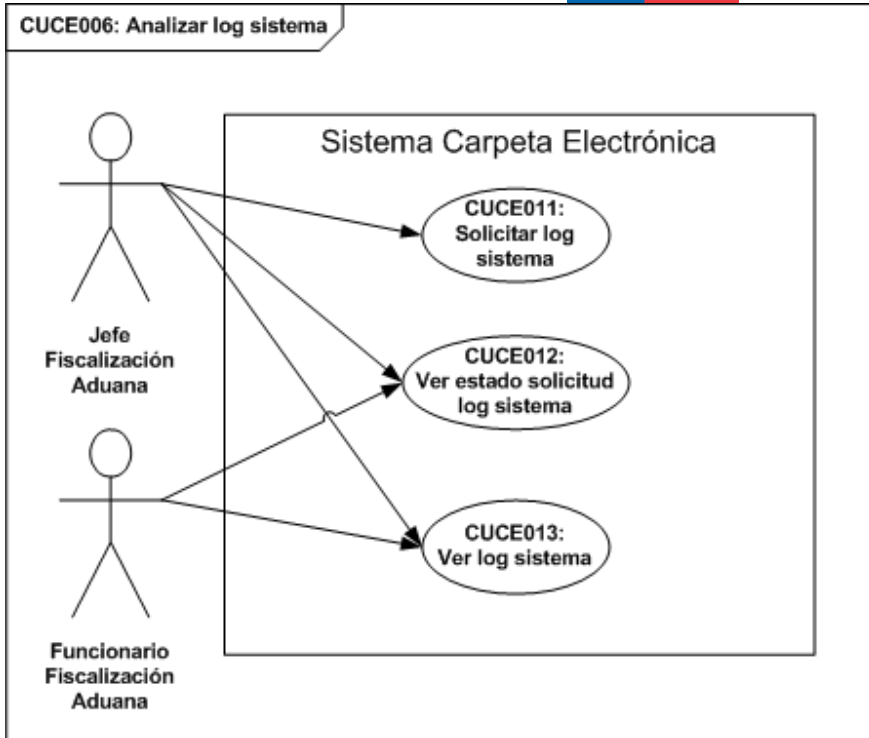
CUCE006: Analizar log sistema

Sistema Carpeta Electrónica

Jefe Fiscalización Aduana

Funcionario Fiscalización Aduana

CUCE011: Solicitar log sistema

CUCE012: Ver estado solicitud log sistema

CUCE013: Ver log sistema